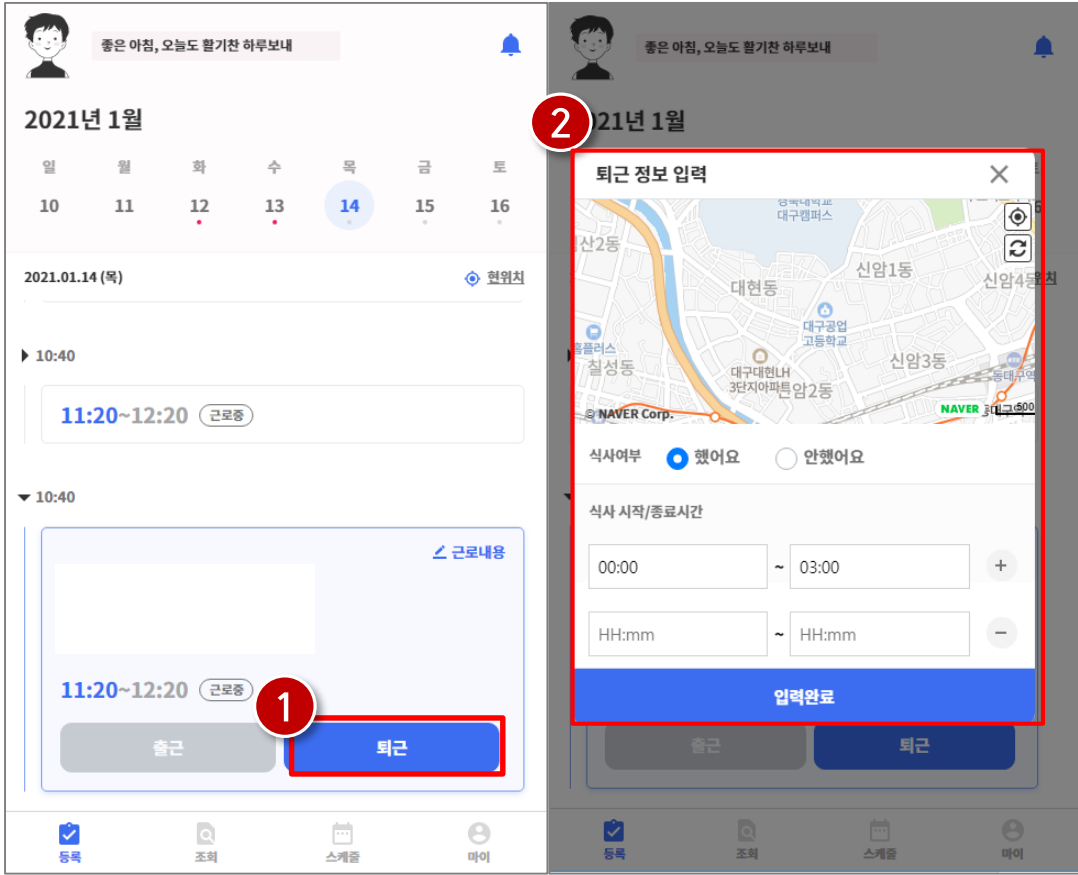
좋은 아침, 오늘도 활기찬 하루보내

2021년 1월

| 일 | 월 | 화 | 수 | 목 | 금 | 토 |
|---|---|---|---|---|---|---|
| 10 | 11 | 12 | 13 | 14 | 15 | 16 |

2021.01.14 (목)
현위치

10:40

11:20~12:20 근로중

10:40

근로내용

11:20~12:20 근로중

출근
퇴근

1

등록
조회
스케줄
마이

좋은 아침, 오늘도 활기찬 하루보내

2

2021년 1월

퇴근 정보 입력

경북대학교 대구캠퍼스
산2동
신암1동
신암4동
대현동
대구공업고등학교
홈플러스
칠성동
신암3동
대구대현LH 3단지아파트
신암2동
동대구역
© NAVER Corp.
NAVER
500

식사여부
했어요
안했어요

식사 시작/종료시간

00:00 ~ 03:00 +

HH:mm ~ HH:mm −

입력완료

출근
퇴근

등록
조회
스케줄
마이